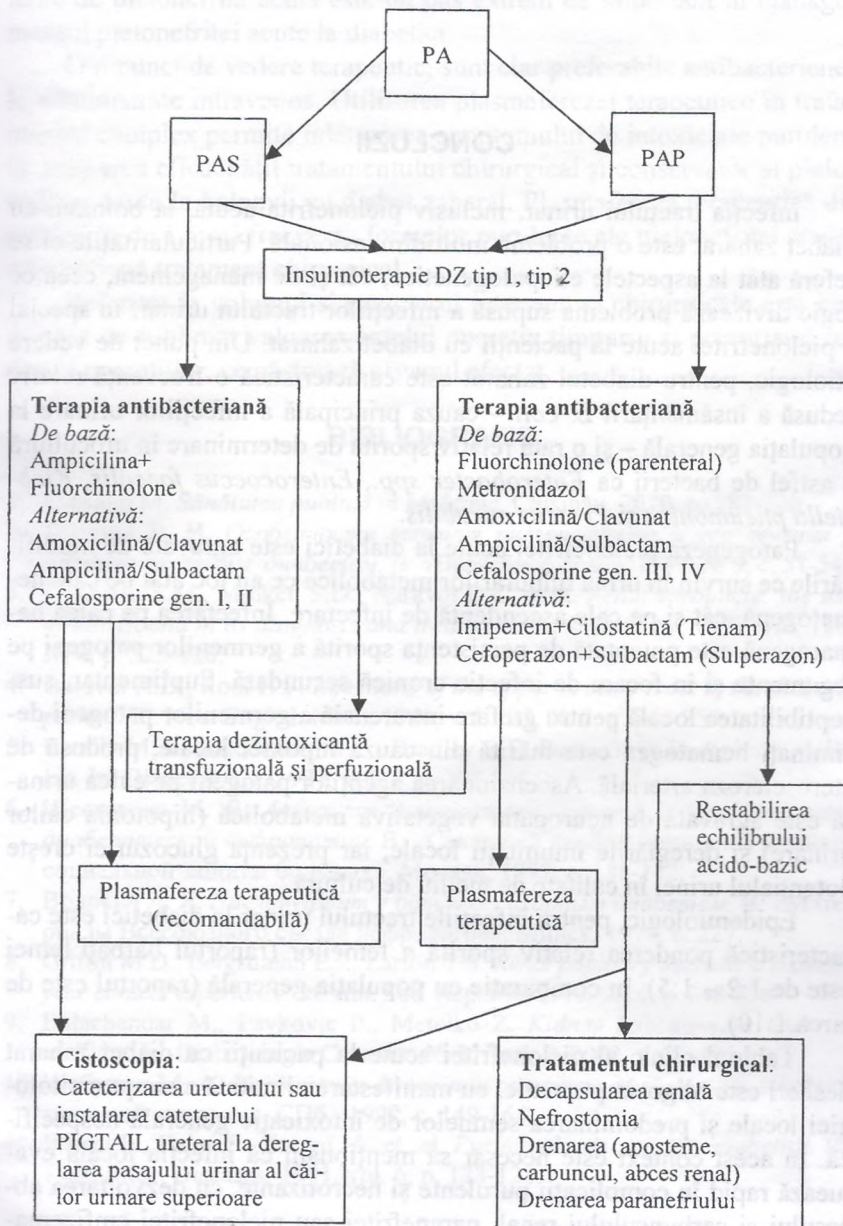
PA

PAS

PAP

Insulinoterapie DZ tip 1, tip 2

**Terapia antibacteriană**
*De bază*:
Ampicilina+
Fluorchinolone
*Alternativă*:
Amoxicilină/Clavunat
Ampicilină/Sulbactam
Cefalosporine gen. I, II

**Terapia antibacteriană**
*De bază*:
Fluorchinolone (parenteral)
Metronidazol
Amoxicilină/Clavunat
Ampicilină/Sulbactam
Cefalosporine gen. III, IV
*Alternativă*:
Imipenem+Cilostatină (Tienam)
Cefoperazon+Sulbactam (Sulperazon)

Terapia dezintoxicantă transfuzională şi perfuzională

Restabilirea echilibrului acido-bazic

Plasmafereza terapeutică (recomandabilă)

Plasmafereza terapeutică

**Cistoscopia**:
Cateterizarea ureterului sau instalarea cateterului PIGTAIL ureteral la dereglarea pasajului urinar al căilor urinare superioare

**Tratamentul chirurgical**:
Decapsularea renală
Nefrostomia
Drenarea (aposteme, carbuncul, abces renal)
Drenarea paranefrului